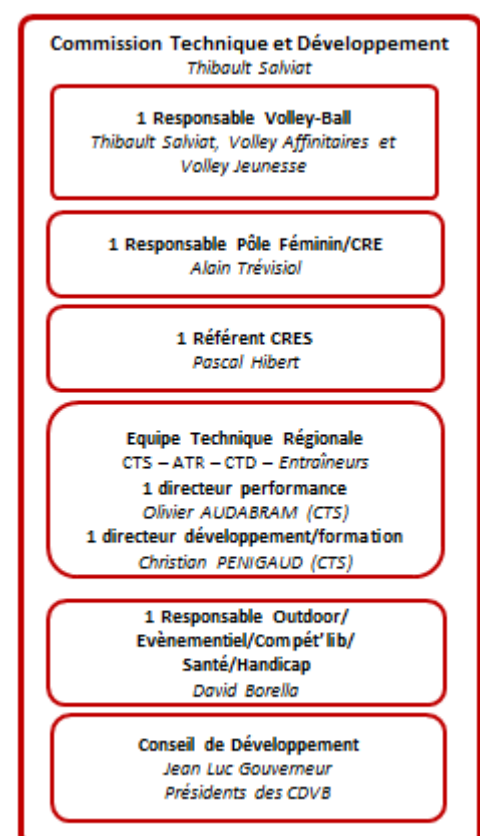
Commission Technique et Développement
Thibault Salviat

1 Responsable Volley-Ball
Thibault Salviat, Volley Affinitaires et Volley Jeunesse

1 Responsable Pôle Féminin/CRE
Alain Trévisiol

1 Référent CRES
Pascal Hibert

Equipe Technique Régionale
CTS – ATR – CTD – Entraîneurs
1 directeur performance
Olivier AUDABRAM (CTS)
1 directeur développement/formation
Christian PENIGAUD (CTS)

1 Responsable Outdoor/ Evènementiel/Compét'lib/ Santé/Handicap
David Borella

Conseil de Développement
Jean Luc Gouverneur
Présidents des CDVB